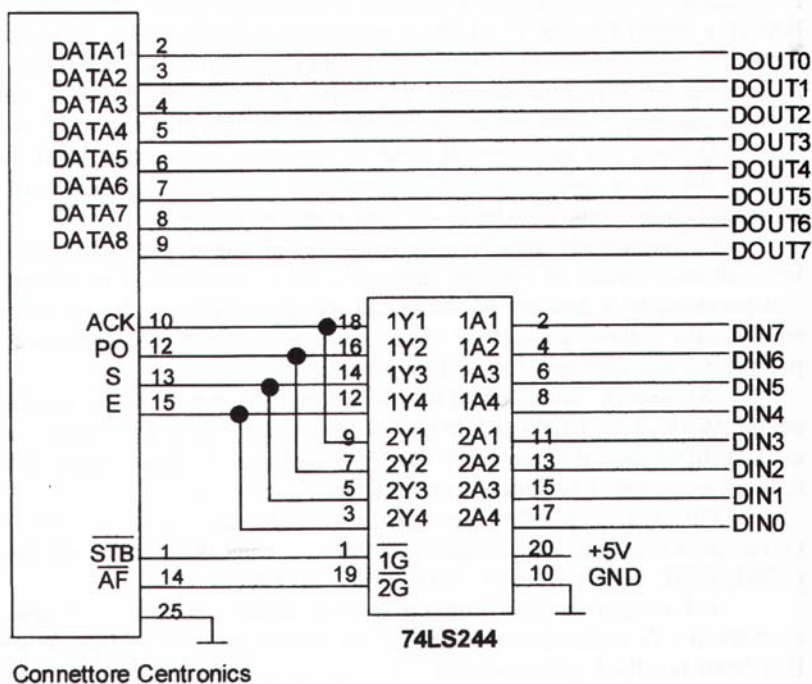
DATA1 2 DOUT0
DATA2 3 DOUT1
DATA3 4 DOUT2
DATA4 5 DOUT3
DATA5 6 DOUT4
DATA6 7 DOUT5
DATA7 8 DOUT6
DATA8 9 DOUT7

ACK 10
PO 12
S 13
E 15

18 1Y1 1A1 2 DIN7
16 1Y2 1A2 4 DIN6
14 1Y3 1A3 6 DIN5
12 1Y4 1A4 8 DIN4
9 2Y1 2A1 11 DIN3
7 2Y2 2A2 13 DIN2
5 2Y3 2A3 15 DIN1
3 2Y4 2A4 17 DIN0

$\overline{STB}$ 1
$\overline{AF}$ 14
25

1 $\overline{1G}$
19 $\overline{2G}$
20 +5V
10 GND

74LS244

Connettore Centronics